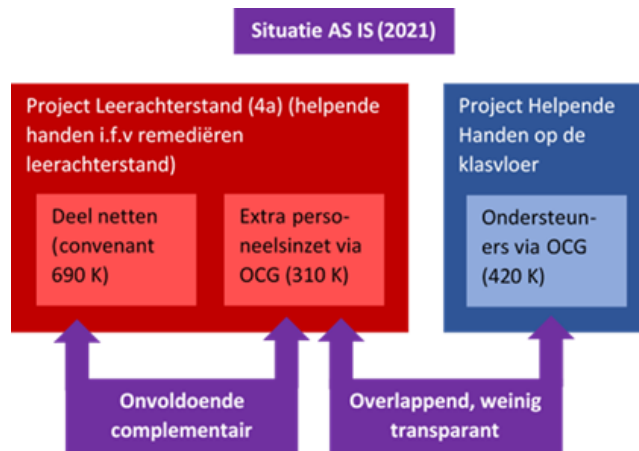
Situatie AS IS (2021)

Project Leerachterstand (4a) (helpende handen i.f.v remediëren leerachterstand)

Deel netten (convenant 690 K)

Extra personeelsinzet via OCG (310 K)

Project Helpende Handen op de klasvloer

Ondersteuners via OCG (420 K)

Onvoldoende complementair

Overlappend, weinig transparant